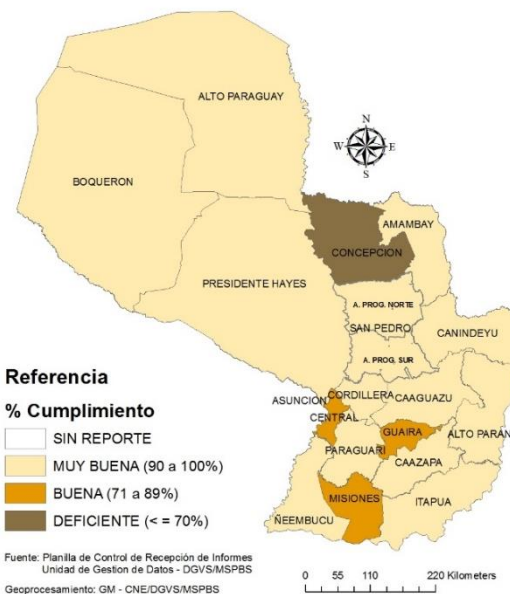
ALTO PARAGUAY

N
W E
S

BOQUERON

AMAMBAY
CONCEPCION

PRESIDENTE HAYES

A. PROG. NORTE
SAN PEDRO
CANINDEYU
A. PROG. SUR

Referencia

% Cumplimiento

SIN REPORTE
MUY BUENA (90 a 100%)
BUENA (71 a 89%)
DEFICIENTE (< = 70%)

ASUNCION
CORDILLERA
CAAGUAZU
CENTRAL
GUAIRA
ALTO PARAN
PARAGUARI
CAAZAPA
MISIONES
ITAPUA
ÑEEMBUCU

Fuente: Planilla de Control de Recepción de Informes
Unidad de Gestion de Datos - DGVS/MSPBS

Geoprocesamiento: GM - CNE/DGVS/MSPBS

0 55 110 220 Kilometers